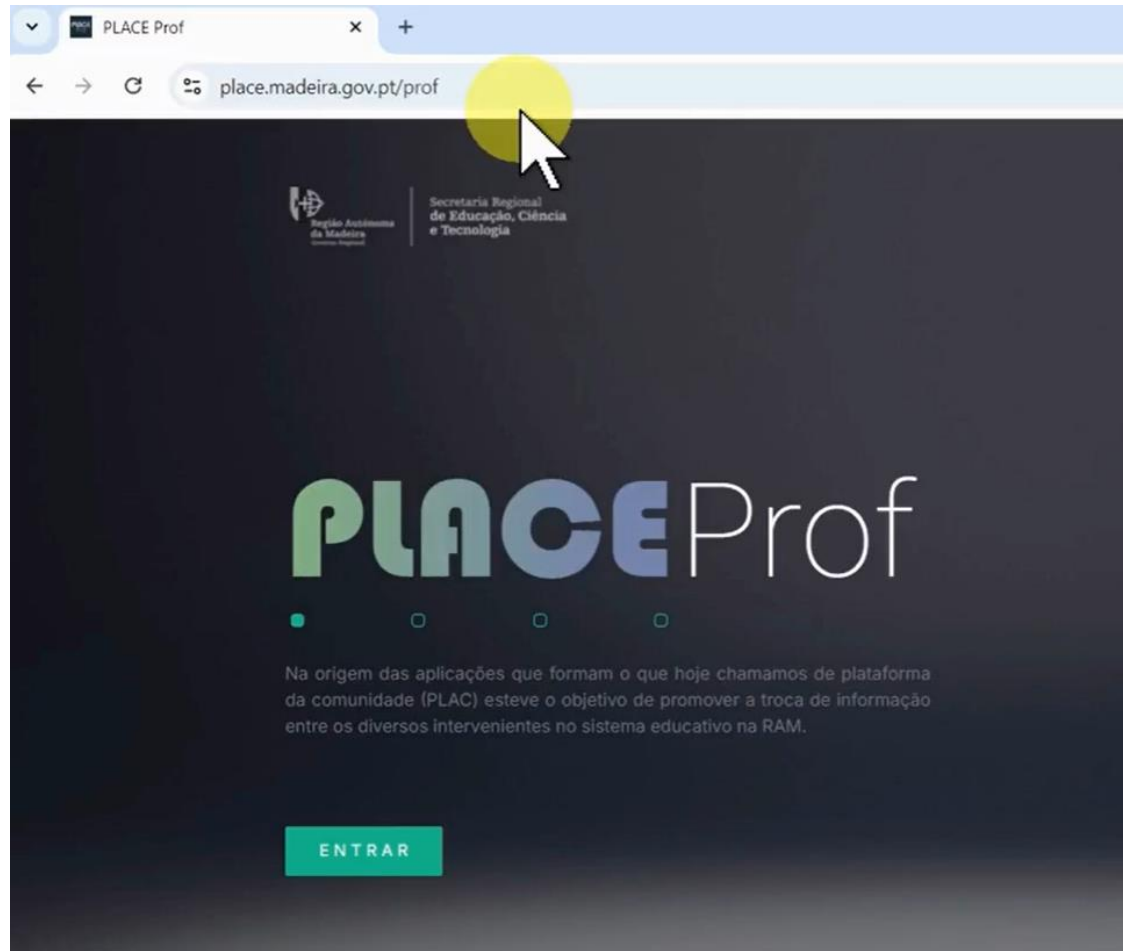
PLACE Prof

place.madeira.gov.pt/prof

Região Autónoma da Madeira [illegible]

Secretaria Regional de Educação, Ciência e Tecnologia

PLACEProf

Na origem das aplicações que formam o que hoje chamamos de plataforma da comunidade (PLAC) esteve o objetivo de promover a troca de informação entre os diversos intervenientes no sistema educativo na RAM.

ENTRAR